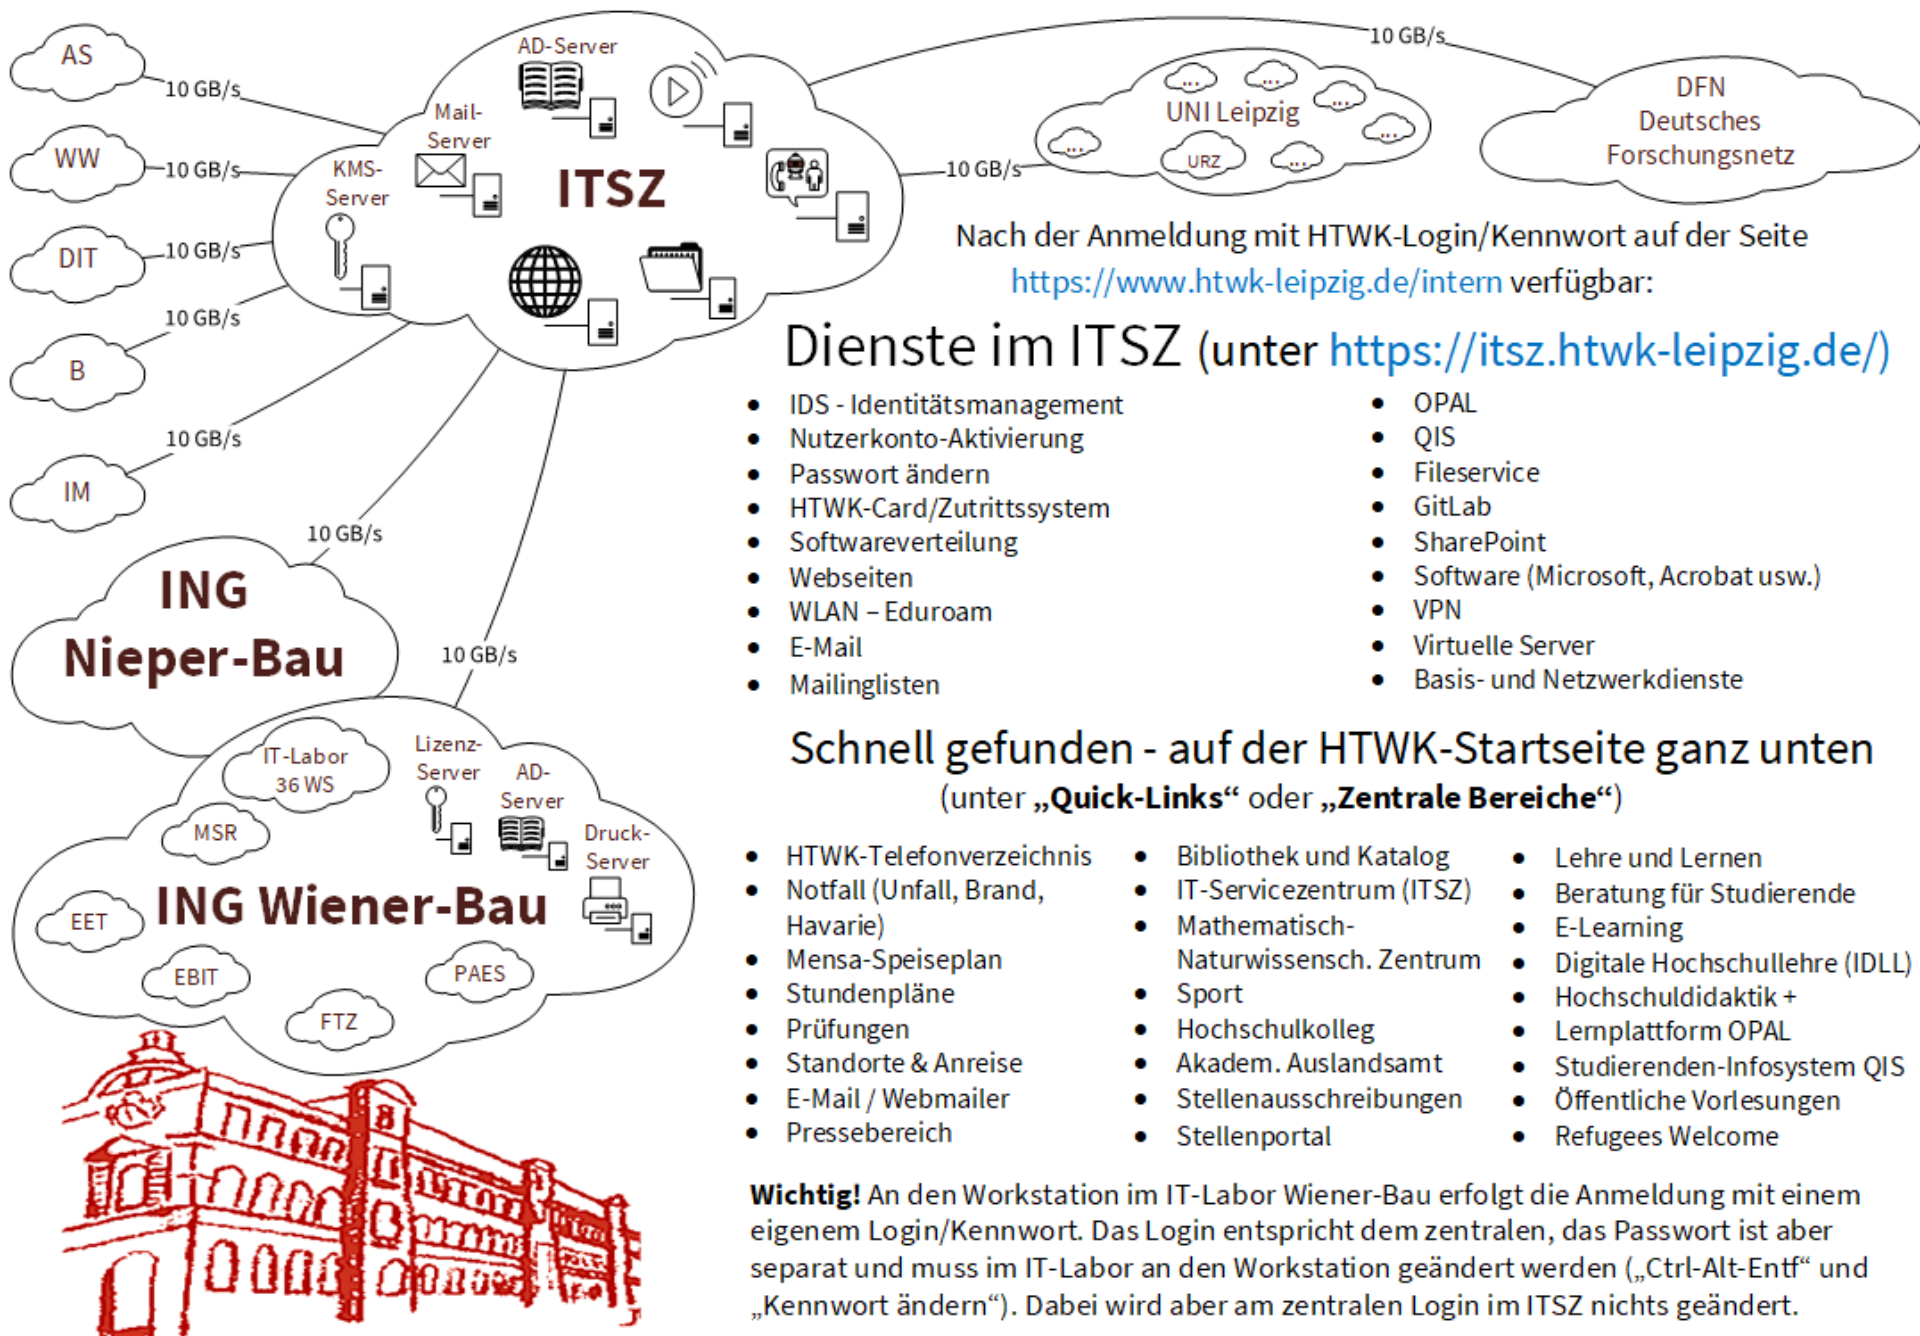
AS
10 GB/s
WW
10 GB/s
DIT
10 GB/s
10 GB/s
B
10 GB/s
IM
AD-Server
Mail-Server
KMS-Server
ITSZ
10 GB/s
10 GB/s
UNI Leipzig
URZ
DFN Deutsches Forschungsnetz

Nach der Anmeldung mit HTWK-Login/Kennwort auf der Seite https://www.htwk-leipzig.de/intern verfügbar:

Dienste im ITSZ (unter https://itsz.htwk-leipzig.de/)

- IDS - Identitätsmanagement
- Nutzerkonto-Aktivierung
- Passwort ändern
- HTWK-Card/Zutrittssystem
- Softwareverteilung
- Webseiten
- WLAN – Eduroam
- E-Mail
- Mailinglisten

- OPAL
- QIS
- Fileservice
- GitLab
- SharePoint
- Software (Microsoft, Acrobat usw.)
- VPN
- Virtuelle Server
- Basis- und Netzwerkdienste

10 GB/s
ING Nieper-Bau
10 GB/s
IT-Labor 36 WS
Lizenz-Server
AD-Server
Druck-Server
MSR
EET
ING Wiener-Bau
EBIT
PAES
FTZ

Schnell gefunden - auf der HTWK-Startseite ganz unten
(unter „Quick-Links“ oder „Zentrale Bereiche“)

- HTWK-Telefonverzeichnis
- Notfall (Unfall, Brand, Havarie)
- Mensa-Speiseplan
- Stundenpläne
- Prüfungen
- Standorte & Anreise
- E-Mail / Webmailer
- Pressebereich

- Bibliothek und Katalog
- IT-Servicezentrum (ITSZ)
- Mathematisch-Naturwissensch. Zentrum
- Sport
- Hochschulkolleg
- Akadem. Auslandsamt
- Stellenausschreibungen
- Stellenportal

- Lehre und Lernen
- Beratung für Studierende
- E-Learning
- Digitale Hochschullehre (IDLL)
- Hochschuldidaktik +
- Lernplattform OPAL
- Studierenden-Infosystem QIS
- Öffentliche Vorlesungen
- Refugees Welcome

Wichtig! An den Workstation im IT-Labor Wiener-Bau erfolgt die Anmeldung mit einem eigenem Login/Kennwort. Das Login entspricht dem zentralen, das Passwort ist aber separat und muss im IT-Labor an den Workstation geändert werden („Ctrl-Alt-Entf“ und „Kennwort ändern“). Dabei wird aber am zentralen Login im ITSZ nichts geändert.